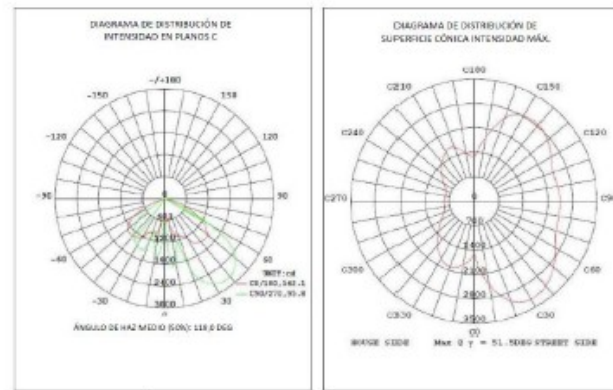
DIAGRAMA DE DISTRIBUCIÓN DE INTENSIDAD EN PLANOS C

-/+180

-150

150

-120

120

-90

90

-60

60

-30

30

0

600

1200

1800

2400

3000

UNIT: cd

C0/180,542.1

C90/270,30.8

ÁNGULO DE HAZ MEDIO (50%): 110.0 DEG

DIAGRAMA DE DISTRIBUCIÓN DE SUPERFICIE CÓNICA INTENSIDAD MÁX.

C180

C210

C150

C240

C120

C270

C90

700

1400

2100

2800

3500

C300

C60

C330

C30

C0

HOUSE SIDE

Max @ γ = 51.5DEG STREET SIDE